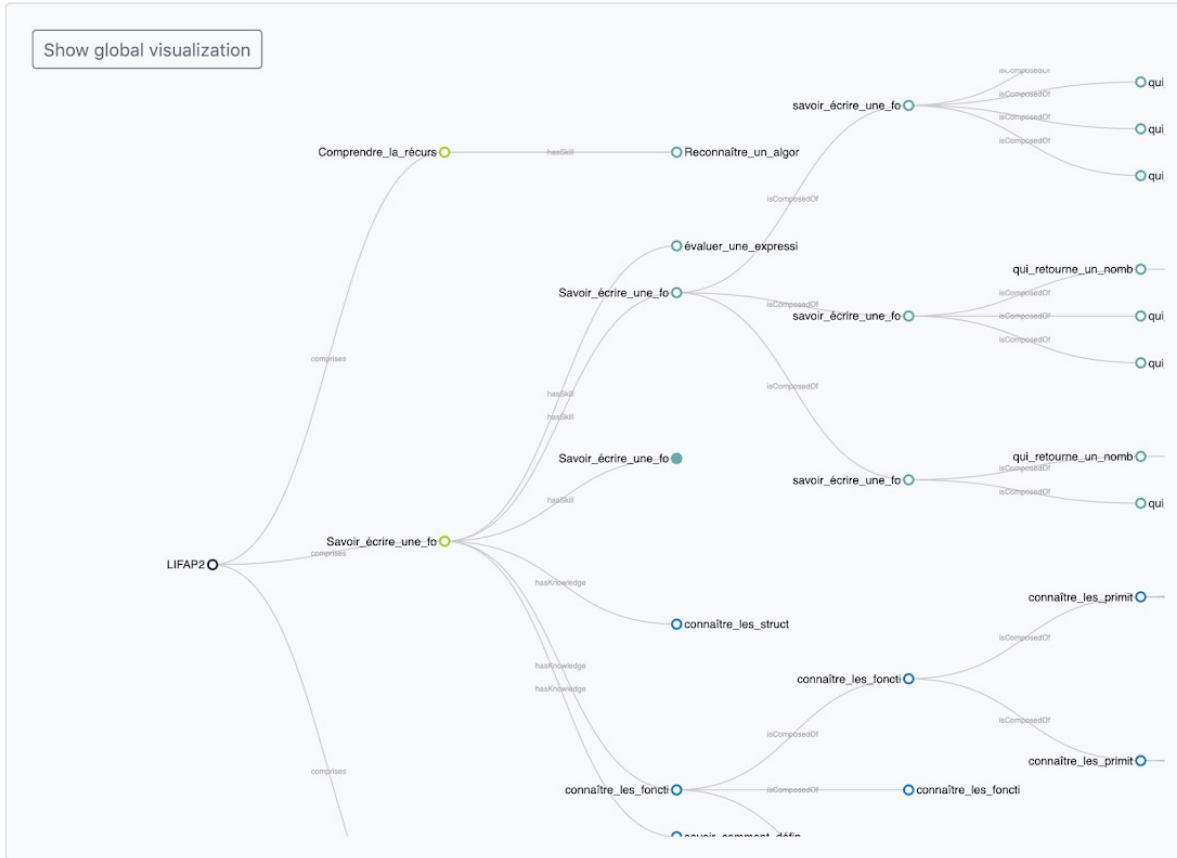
Show global visualization

savoir_écrire_une_fo
isComposedOf
isComposedOf
isComposedOf
isComposedOf
qui
qui
qui

Comprendre_la_récurs
hasSkill
Reconnaître_un_algor
isComposedOf

évaluer_une_expressi
Savoir_écrire_une_fo
isComposedOf
qui_retourne_un_nomb
isComposedOf
savoir_écrire_une_fo
isComposedOf
qui
isComposedOf
qui

comprises
hasSkill
hasSkill
isComposedOf

Savoir_écrire_une_fo
hasSkill
qui_retourne_un_nomb
isComposedOf
savoir_écrire_une_fo
isComposedOf
qui

LIFAP2
Savoir_écrire_une_fo
comprises
hasKnowledge
connaître_les_struct
connaître_les_primit
isComposedOf
hasKnowledge
hasKnowledge
connaître_les_foncti
isComposedOf
isComposedOf
comprises
connaître_les_primit
connaître_les_foncti
isComposedOf
connaître_les_foncti
savoir_comment_défin